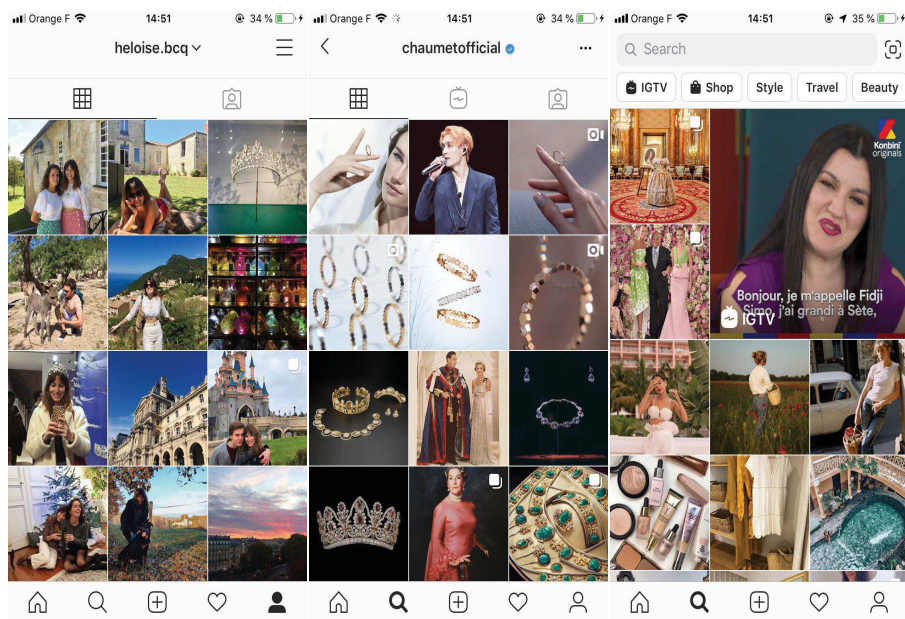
Orange F 14:51 34 %

heloise.bcq

Orange F 14:51 34 %

chaumetofficial

Orange F 14:51 35 %

Search

IGTV
Shop
Style
Travel
Beauty

Konbini originals

Bonjour, je m'appelle Fidji Simo, j'ai grandi à Sète,

IGTV